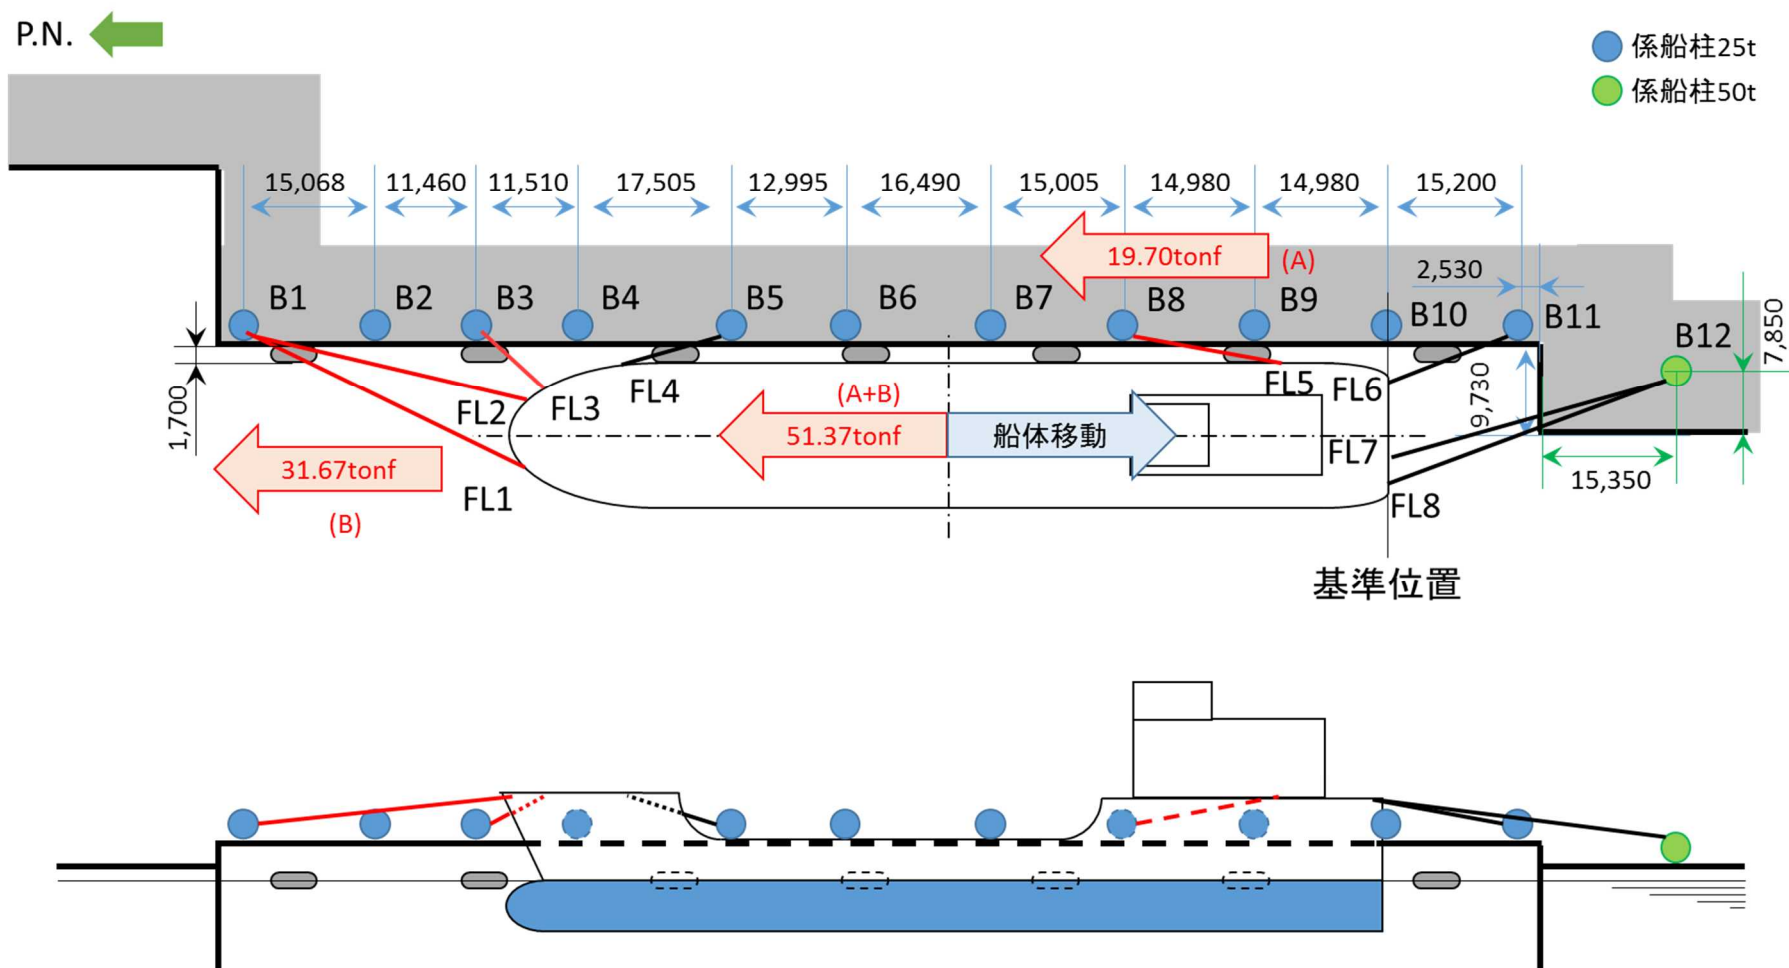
P.N.

係船柱25t
係船柱50t

15,068
11,460
11,510
17,505
12,995
16,490
15,005
14,980
14,980
15,200

19.70tonf
(A)
2,530

B1
B2
B3
B4
B5
B6
B7
B8
B9
B10
B11
B12

7,850
1,700

FL2
FL3
FL4
(A+B)
FL5
FL6
9,730

31.67tonf
51.37tonf
船体移動
FL7
15,350
FL1
(B)
FL8

基準位置